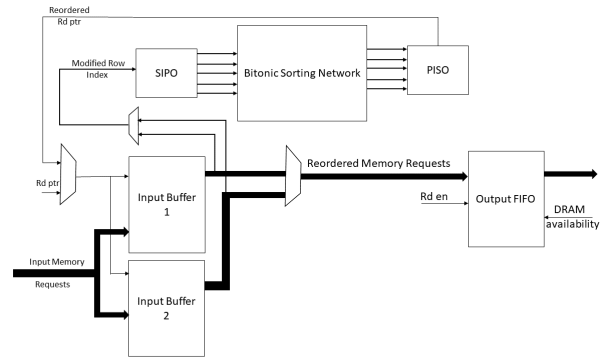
Reordered
Rd ptr

Modified Row Index

SIPO

Bitonic Sorting Network

PISO

Reordered Memory Requests

Rd ptr

Input Buffer 1

Rd en

Output FIFO

DRAM availability

Input Memory Requests

Input Buffer 2